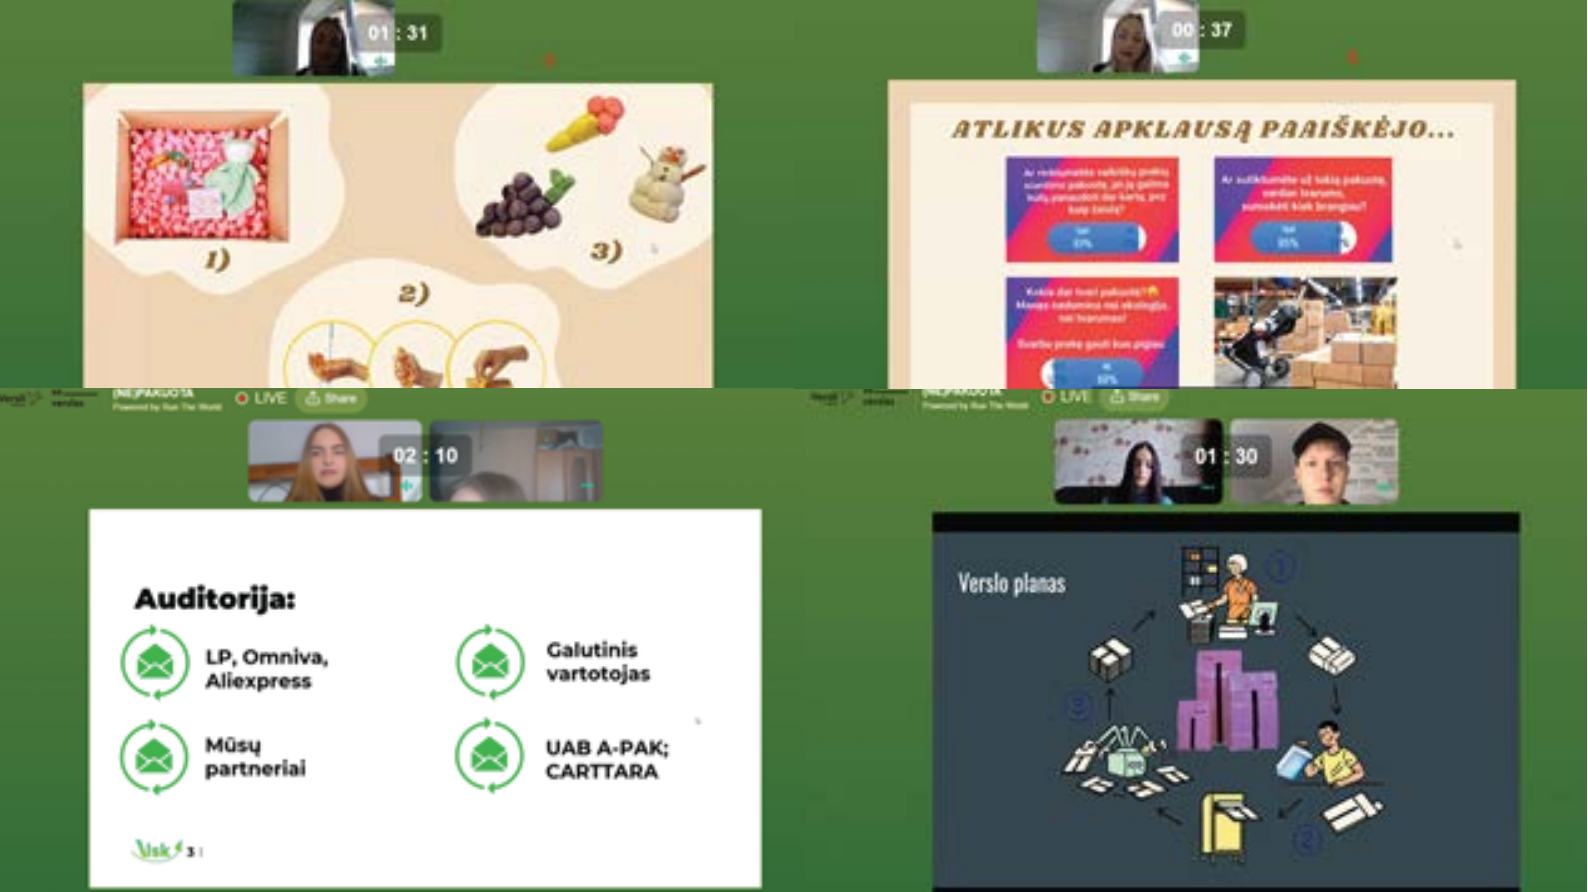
01 : 31

1)

2)

3)

00 : 37

ATLIKUS APKLAUSĄ PAAIŠKĖJO...

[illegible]

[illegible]

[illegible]

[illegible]

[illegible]

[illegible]

(NE)PAKUOTA
Powered by Run The World

LIVE

Share

02 : 10

Auditorija:

LP, Omniva, Aliexpress

Galutinis vartotojas

Mūsų partneriai

UAB A-PAK; CARTTARA

Visk 3

(NE)PAKUOTA
Powered by Run The World

LIVE

Share

01 : 30

Verslo planas

1

2

3